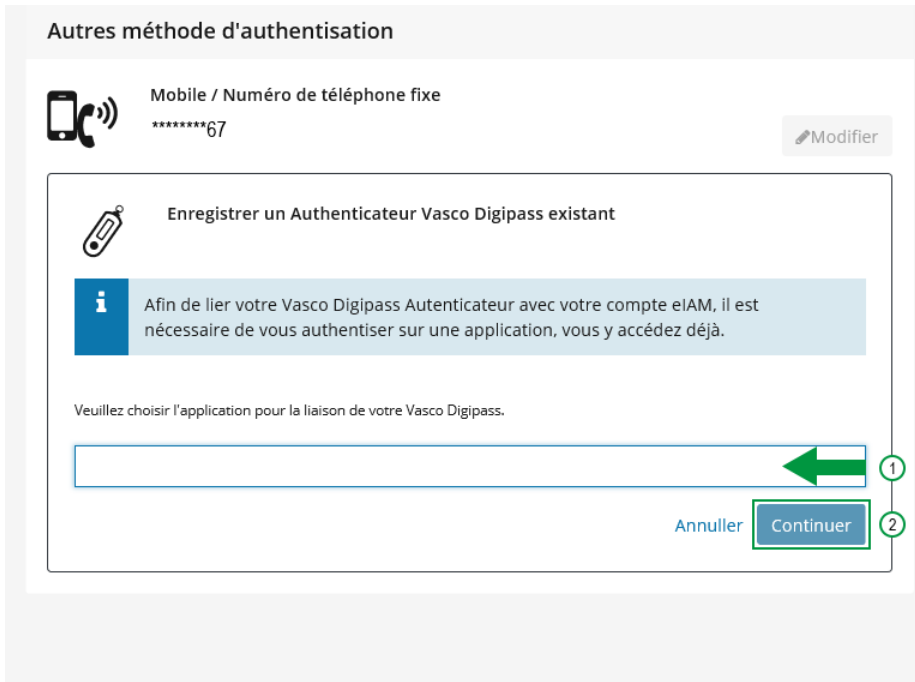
Autres méthode d'authentisation

Mobile / Numéro de téléphone fixe

********67

Modifier

Enregistrer un Authenticateur Vasco Digipass existant

Afin de lier votre Vasco Digipass Autenticateur avec votre compte eIAM, il est nécessaire de vous authentiser sur une application, vous y accédez déjà.

Veuillez choisir l'application pour la liaison de votre Vasco Digipass.

1

Annuler

Continuer

2